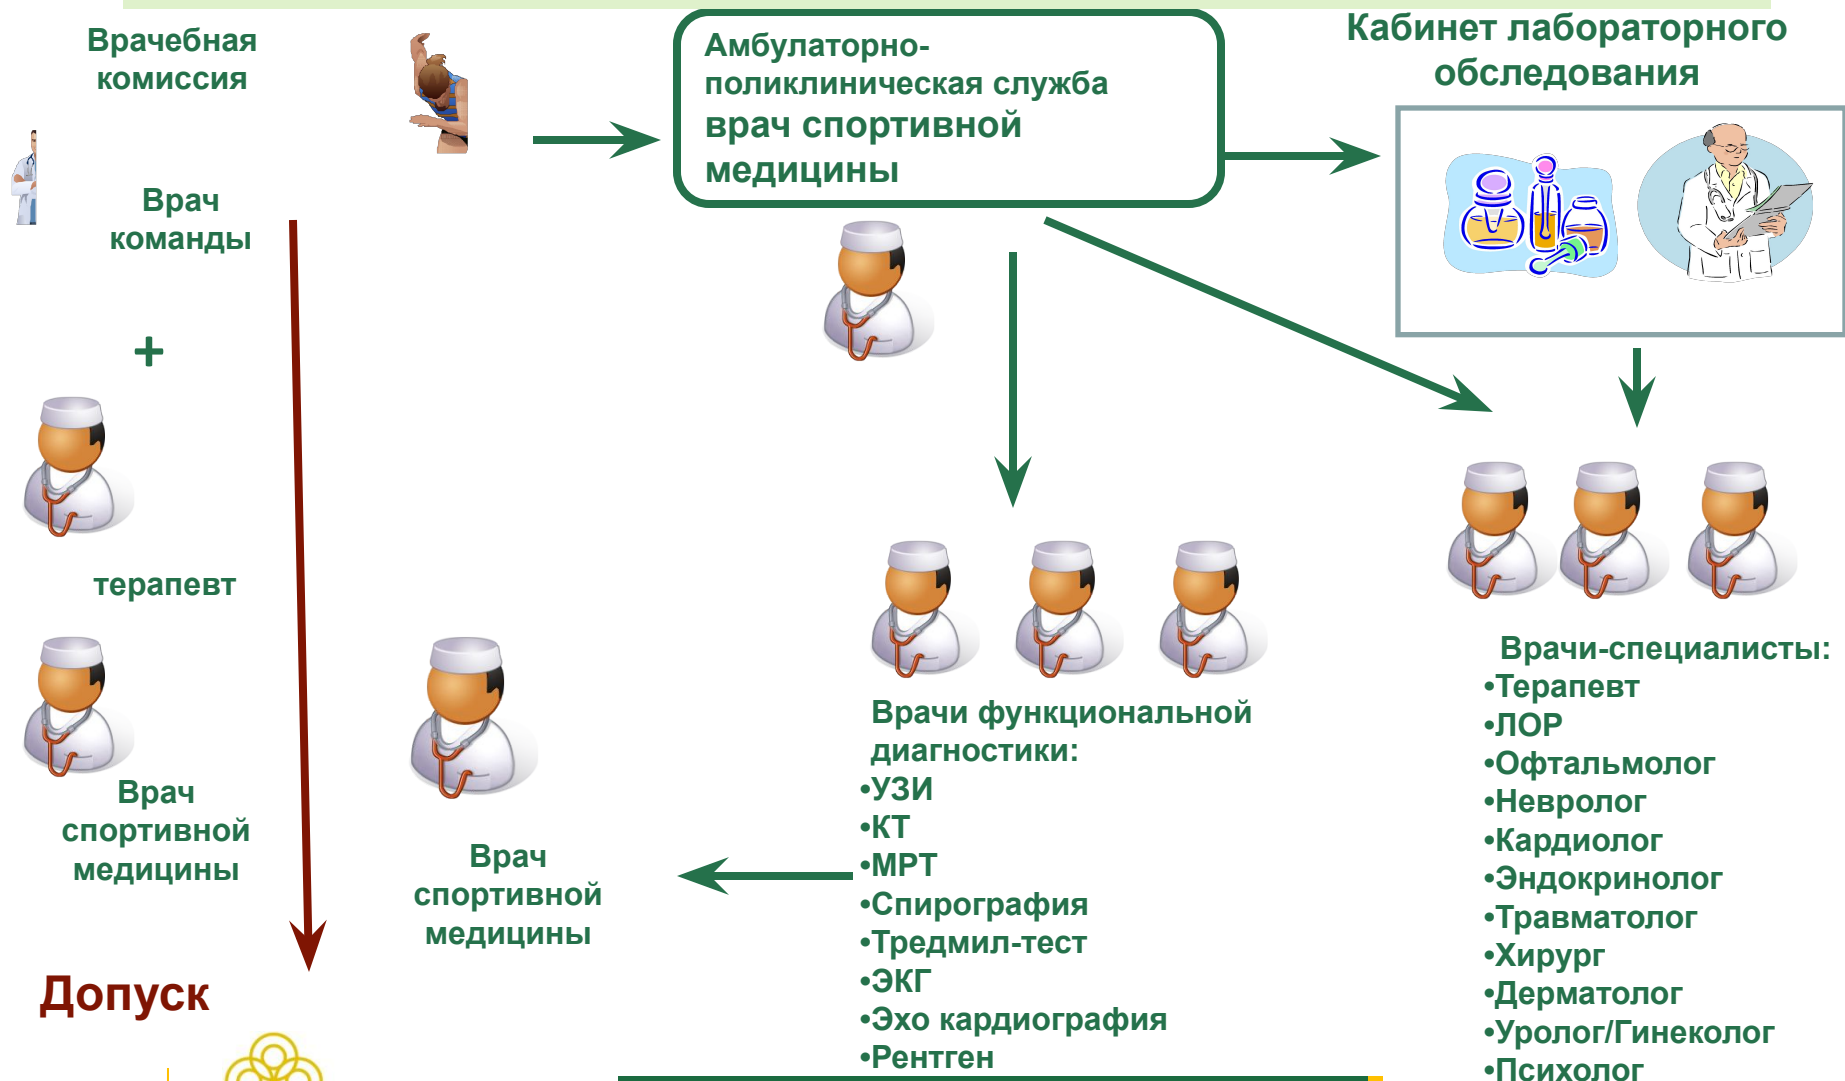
Врачебная комиссия

Врач команды

+

терапевт

Врач спортивной медицины

Допуск

Амбулаторно-поликлиническая служба
врач спортивной медицины

Кабинет лабораторного обследования

Врачи функциональной диагностики:
•УЗИ
•КТ
•МРТ
•Спирография
•Тредмил-тест
•ЭКГ
•Эхо кардиография
•Рентген

Врач спортивной медицины

Врачи-специалисты:
•Терапевт
•ЛОР
•Офтальмолог
•Невролог
•Кардиолог
•Эндокринолог
•Травматолог
•Хирург
•Дерматолог
•Уролог/Гинеколог
•Психолог